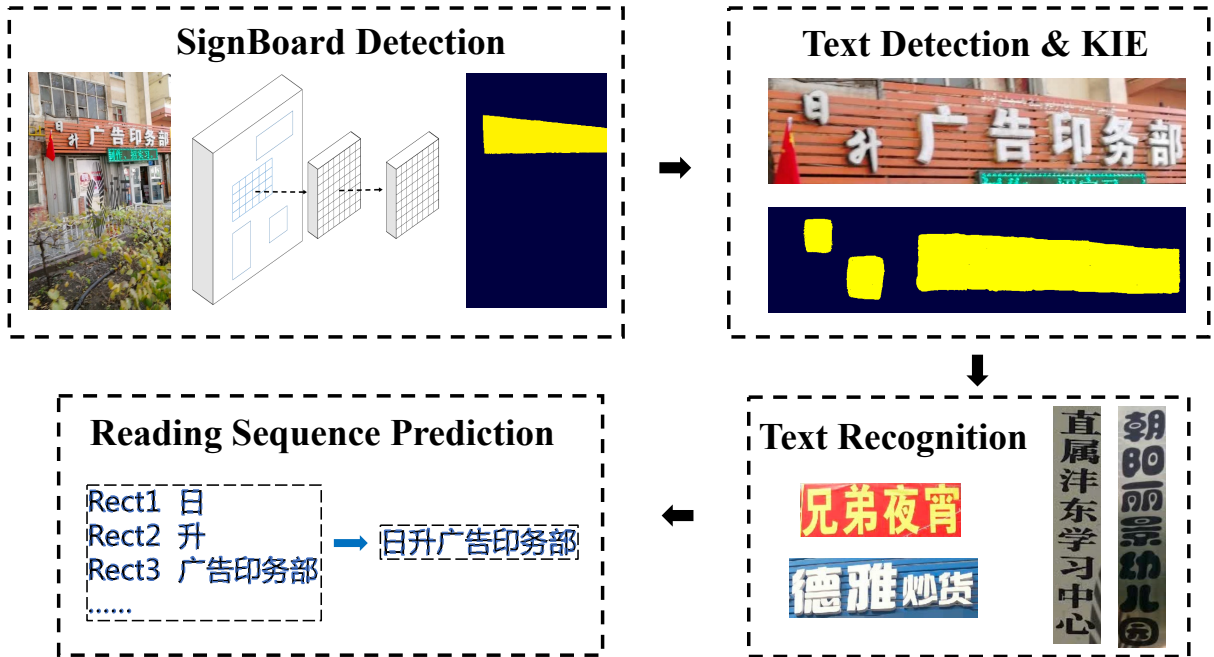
SignBoard Detection

日
升
广告印务部

Text Detection & KIE

日
升
广告印务部

Text Recognition

兄弟夜宵

德雅炒货

直属沣东学习中心

朝阳丽景幼儿园

Reading Sequence Prediction

Rect1 日
Rect2 升
Rect3 广告印务部
......

日升广告印务部